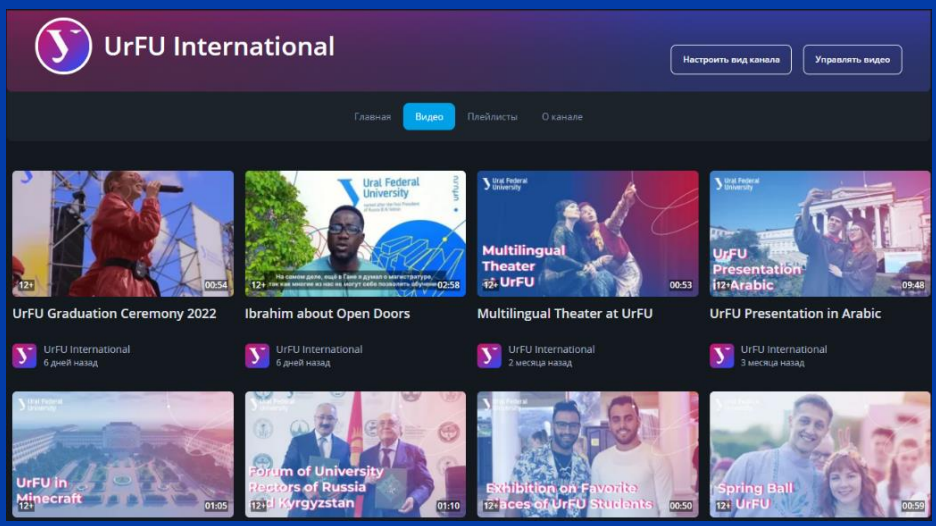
UrFU International

Настроить вид канала

Управлять видео

Главная

Видео

Плейлисты

О канале

12+ 00:54

UrFU Graduation Ceremony 2022

UrFU International
6 дней назад

Ural Federal University

На самом деле, ещё в Гане я думал о магистратуре, так как многие из нас не могут себе позволить обучение

12+ 02:58

Ibrahim about Open Doors

UrFU International
6 дней назад

Ural Federal University

Multilingual Theater UrFU

12+ 00:53

Multilingual Theater at UrFU

UrFU International
2 месяца назад

Ural Federal University

UrFU Presentation in Arabic

12+ 09:48

UrFU Presentation in Arabic

UrFU International
3 месяца назад

Ural Federal University

UrFU in Minecraft

12+ 01:05

Ural Federal University

Forum of University Rectors of Russia and Kyrgyzstan

12+ 01:10

Ural Federal University

Exhibition on Favorite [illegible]aces of UrFU Students

12+ 00:50

Ural Federal University

Spring Ball UrFU

12+ 00:59